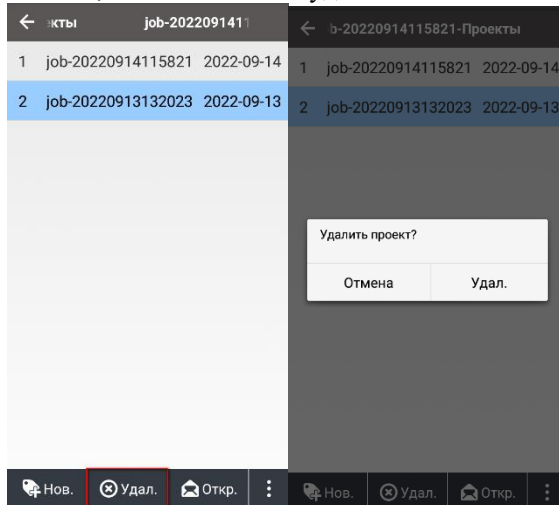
← кты job-2022091411

1 job-20220914115821 2022-09-14

2 job-20220913132023 2022-09-13

Нов. Удал. Откр.

← b-20220914115821-Проекты

1 job-20220914115821 2022-09-14

2 job-20220913132023 2022-09-13

Удалить проект?

Отмена Удал.

Нов. Удал. Откр.